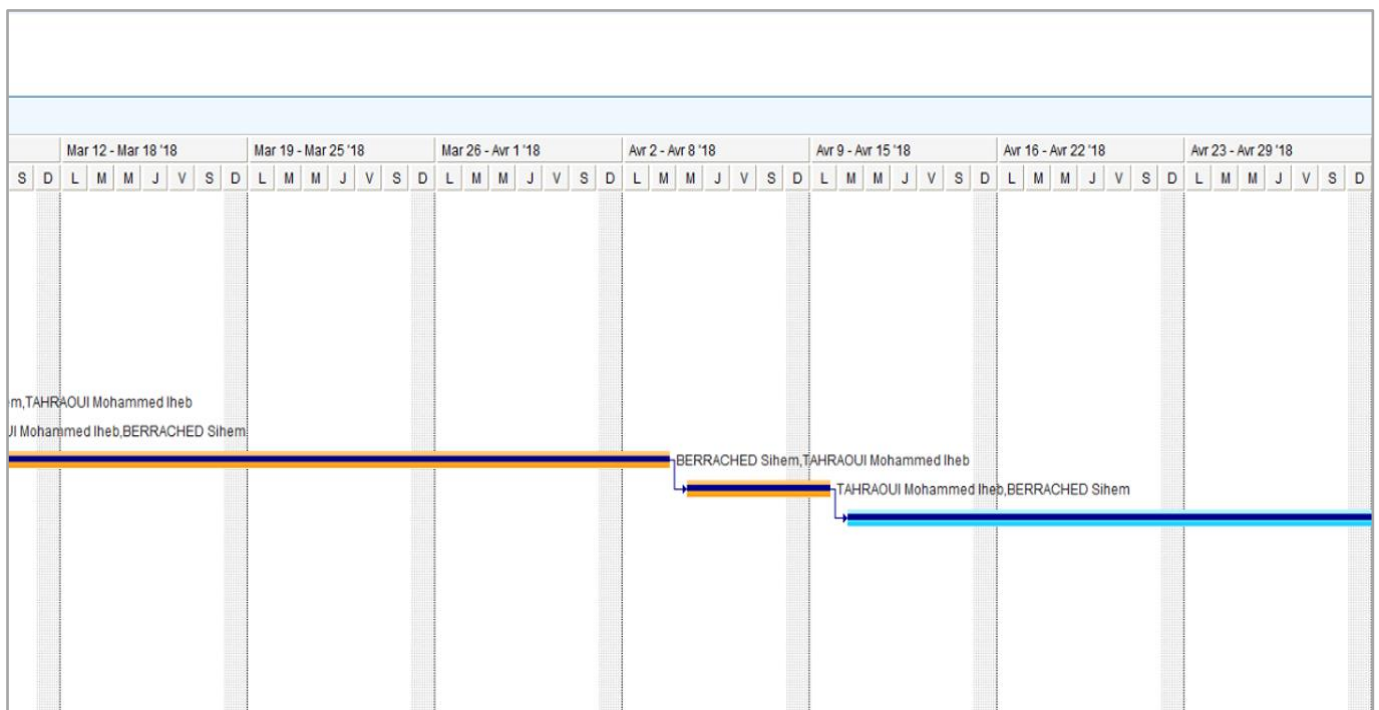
| | Mar 12 - Mar 18 '18 | Mar 19 - Mar 25 '18 | Mar 26 - Avr 1 '18 | Avr 2 - Avr 8 '18 | Avr 9 - Avr 15 '18 | Avr 16 - Avr 22 '18 | Avr 23 - Avr 29 '18 |
|---|---|---|---|---|---|---|---|
| S D | L M M J V S D | L M M J V S D | L M M J V S D | L M M J V S D | L M M J V S D | L M M J V S D | L M M J V S D |

m,TAHRAOUI Mohammed Iheb

JI Mohammed Iheb,BERRACHED Sihem

BERRACHED Sihem,TAHRAOUI Mohammed Iheb

TAHRAOUI Mohammed Iheb,BERRACHED Sihem